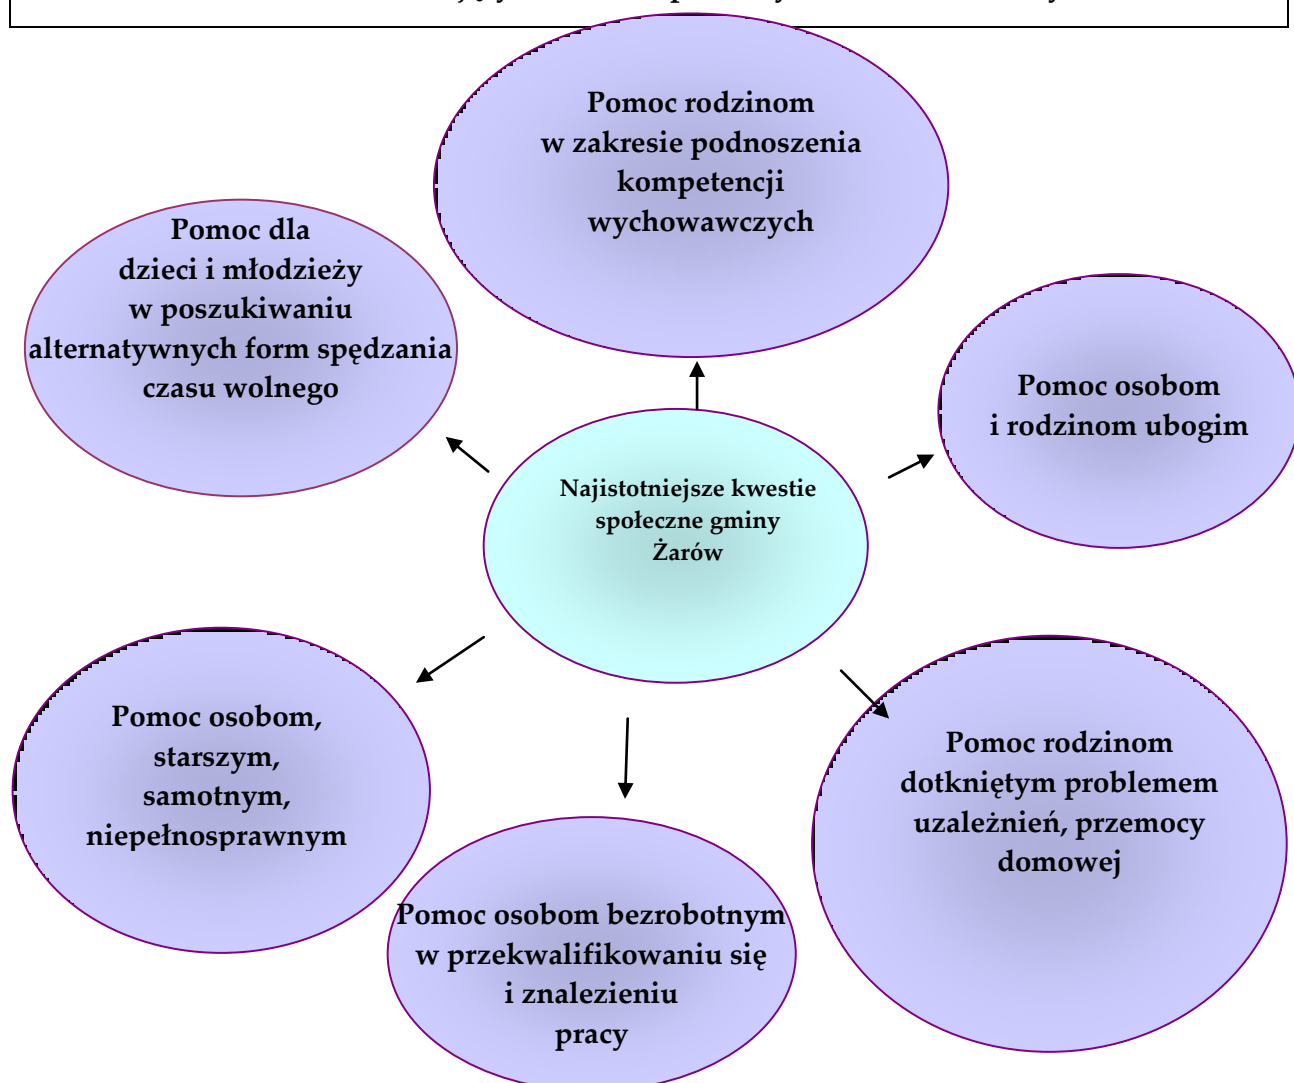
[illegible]

Pomoc rodzinom w zakresie podnoszenia kompetencji wychowawczych

Pomoc dla dzieci i młodzieży w poszukiwaniu alternatywnych form spędzania czasu wolnego

Pomoc osobom i rodzinom ubogim

Najistotniejsze kwestie społeczne gminy Żarów

Pomoc osobom, starszym, samotnym, niepełnosprawnym

Pomoc rodzinom dotkniętym problemem uzależnień, przemocy domowej

Pomoc osobom bezrobotnym w przekwalifikowaniu się i znalezieniu pracy